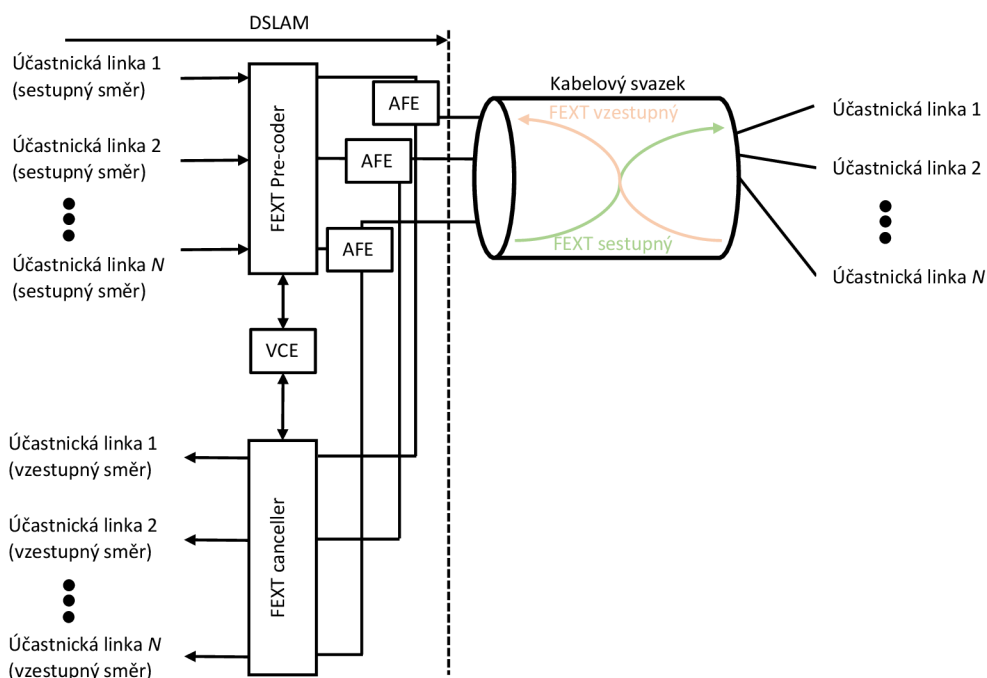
DSLAM

Účastnická linka 1
(sestupný směr)

Účastnická linka 2
(sestupný směr)

Účastnická linka *N*
(sestupný směr)

FEXT Pre-coder

AFE

AFE

AFE

VCE

Účastnická linka 1
(vzestupný směr)

Účastnická linka 2
(vzestupný směr)

Účastnická linka *N*
(vzestupný směr)

FEXT canceller

Kabelový svazek

FEXT vzestupný

FEXT sestupný

Účastnická linka 1

Účastnická linka 2

Účastnická linka *N*